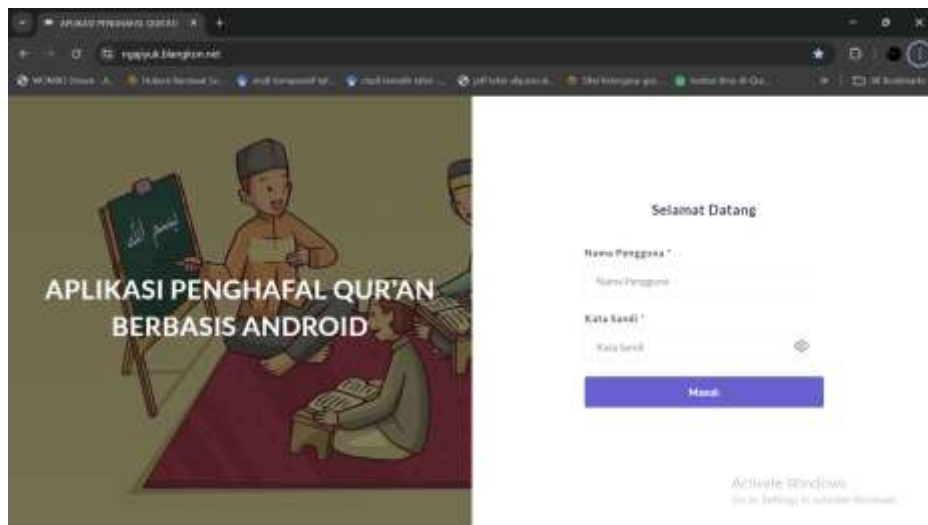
APLIKASI PENGHAFAL QUR'AN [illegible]

ngajyuk.blangkon.net

APLIKASI PENGHAFAL QUR'AN BERBASIS ANDROID

Selamat Datang

Nama Pengguna *

Nama Pengguna

Kata Sandi *

Kata Sandi

Masuk

Activate Windows
Go to Settings to activate Windows.